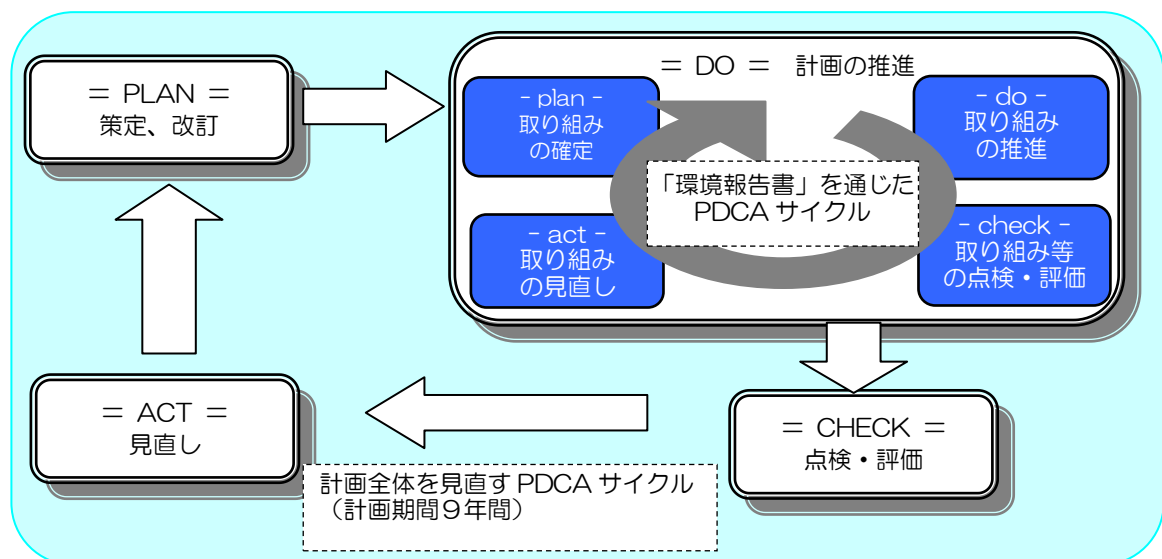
= PLAN =
策定、改訂

= DO = 計画の推進

- plan -
取り組みの確定

- do -
取り組みの推進

「環境報告書」を通じた PDCA サイクル

- act -
取り組みの見直し

- check -
取り組み等の点検・評価

= ACT =
見直し

= CHECK =
点検・評価

計画全体を見直す PDCA サイクル
（計画期間９年間）